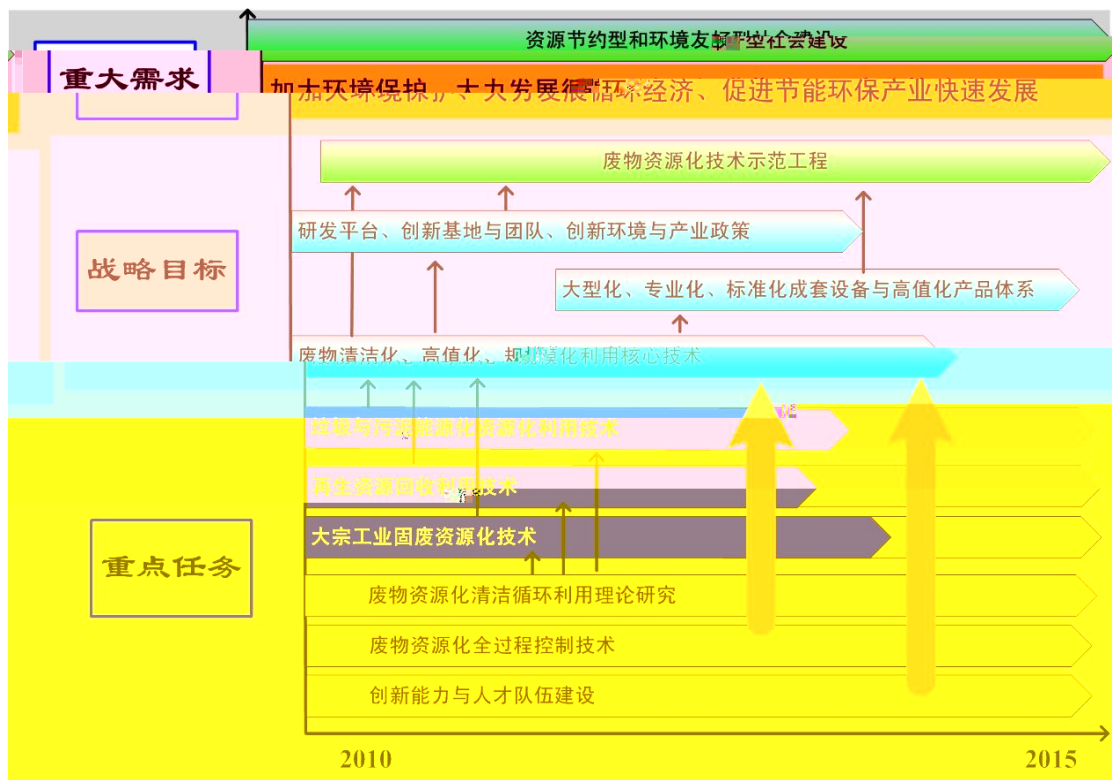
重大需求

资源节约型和环境友好型社会建设

加大环境保护、大力发展循环经济、促进节能环保产业快速发展

战略目标

废物资源化技术示范工程

研发平台、创新基地与团队、创新环境与产业政策

大型化、专业化、标准化成套设备与高值化产品体系

废物清洁化、高值化、规模化利用核心技术

重点任务

垃圾与污泥资源化能源化利用技术

再生资源回收利用技术

大宗工业固废资源化技术

废物资源化清洁循环利用理论研究

废物资源化全过程控制技术

创新能力与人才队伍建设

2010

2015